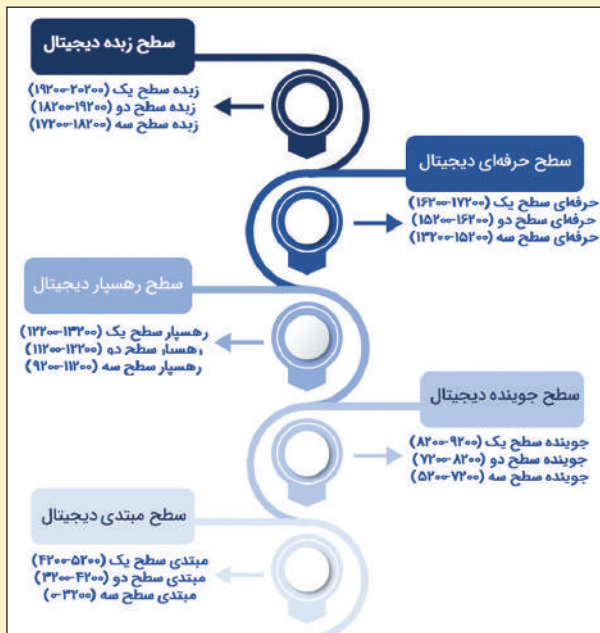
سطح زبده دیجیتال

زبده سطح یک (۲۰۲۰۰-۱۹۲۰۰)
زبده سطح دو (۱۹۲۰۰-۱۸۲۰۰)
زبده سطح سه (۱۸۲۰۰-۱۷۲۰۰)

سطح حرفه‌ای دیجیتال

حرفه‌ای سطح یک (۱۷۲۰۰-۱۶۲۰۰)
حرفه‌ای سطح دو (۱۶۲۰۰-۱۵۲۰۰)
حرفه‌ای سطح سه (۱۵۲۰۰-۱۳۲۰۰)

سطح رهسپار دیجیتال

رهسپار سطح یک (۱۳۲۰۰-۱۲۲۰۰)
رهسپار سطح دو (۱۲۲۰۰-۱۱۲۰۰)
رهسپار سطح سه (۱۱۲۰۰-۹۲۰۰)

سطح جوینده دیجیتال

جوینده سطح یک (۹۲۰۰-۸۲۰۰)
جوینده سطح دو (۸۲۰۰-۷۲۰۰)
جوینده سطح سه (۷۲۰۰-۵۲۰۰)

سطح مبتدی دیجیتال

مبتدی سطح یک (۵۲۰۰-۴۲۰۰)
مبتدی سطح دو (۴۲۰۰-۳۲۰۰)
مبتدی سطح سه (۳۲۰۰-۰)